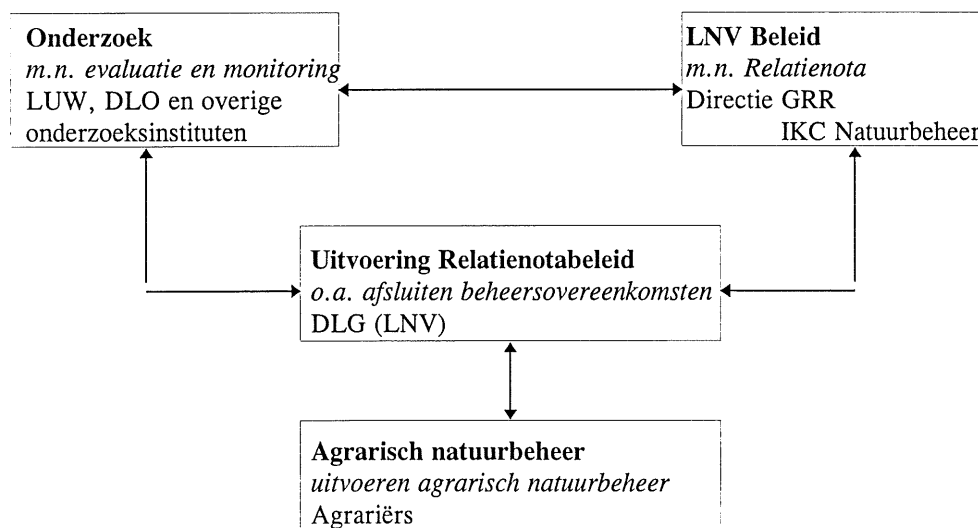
**Onderzoek**
*m.n. evaluatie en monitoring*
LUW, DLO en overige onderzoeksinstituten

**LNV Beleid**
*m.n. Relatienota*
Directie GRR
IKC Natuurbeheer

**Uitvoering Relatienotabeleid**
*o.a. afsluiten beheersovereenkomsten*
DLG (LNV)

**Agrarisch natuurbeheer**
*uitvoeren agrarisch natuurbeheer*
Agrariërs